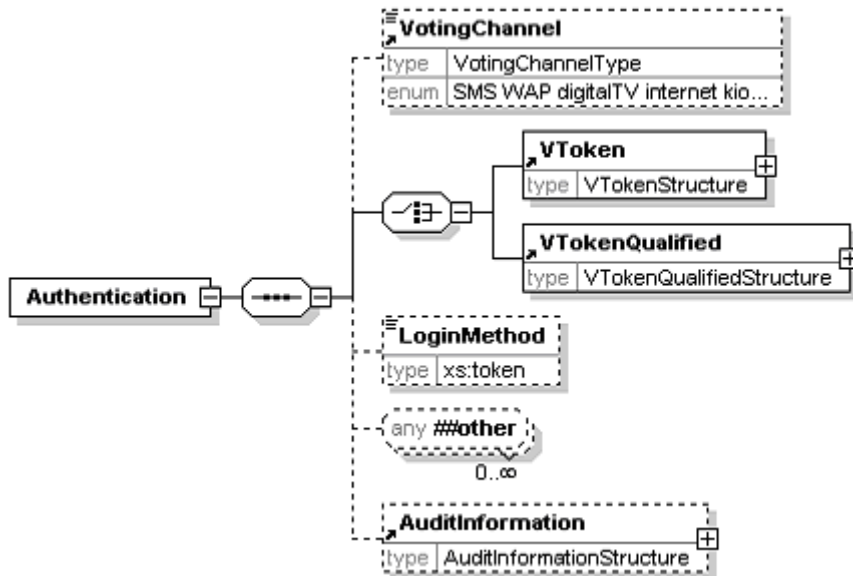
VotingChannel

| type | VotingChannelType |
|---|---|
| enum | SMS WAP digitalTV internet kio... |

VToken

| type | VTokenStructure |
|---|---|

VTokenQualified

| type | VTokenQualifiedStructure |
|---|---|

Authentication

LoginMethod

| type | xs:token |
|---|---|

any ##other

0..∞

AuditInformation

| type | AuditInformationStructure |
|---|---|